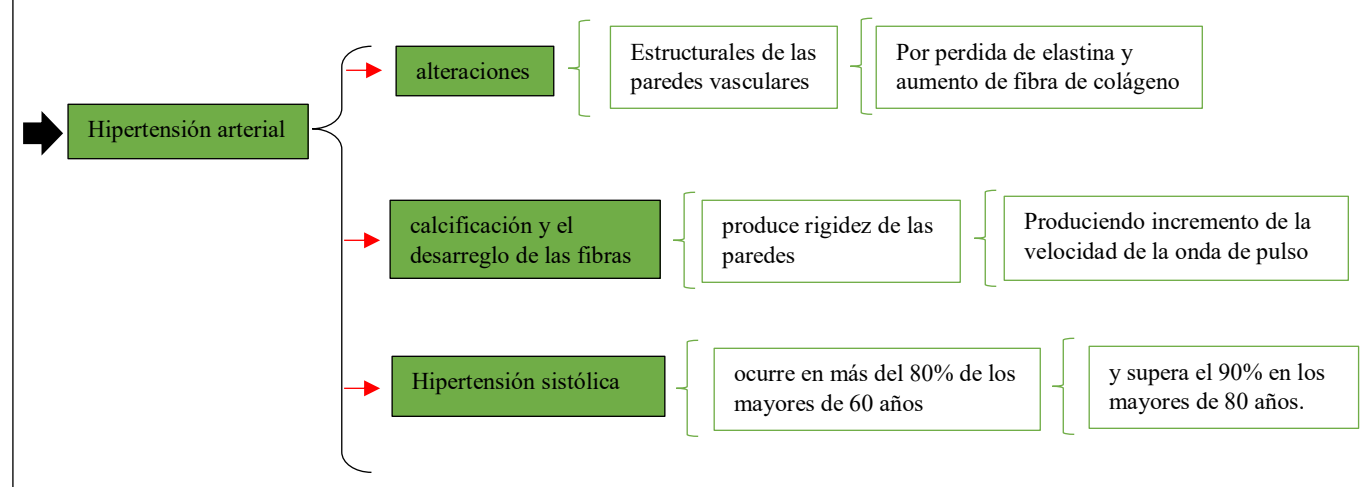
Hipertensión arterial

alteraciones

Estructurales de las paredes vasculares

Por perdida de elastina y aumento de fibra de colágeno

calcificación y el desarreglo de las fibras

produce rigidez de las paredes

Produciendo incremento de la velocidad de la onda de pulso

Hipertensión sistólica

ocurre en más del 80% de los mayores de 60 años

y supera el 90% en los mayores de 80 años.